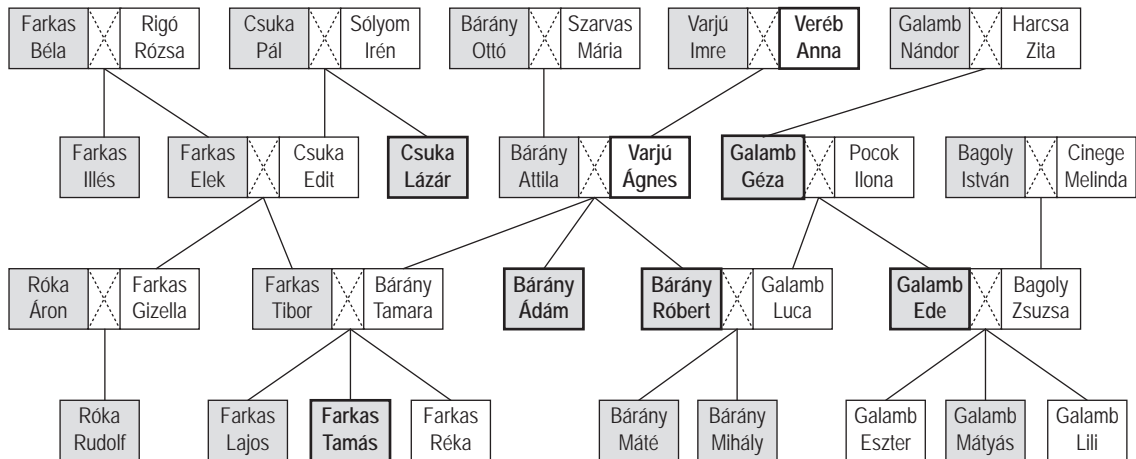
Farkas Béla
Rigó Rózsa
Csuka Pál
Sólyom Irén
Bárány Ottó
Szarvas Mária
Varjú Imre
**Veréb Anna**
Galamb Nándor
Harcsa Zita

Farkas Illés
Farkas Elek
Csuka Edit
**Csuka Lázár**
Bárány Attila
**Varjú Ágnes**
**Galamb Géza**
Pocok Ilona
Bagoly István
Cinege Melinda

Róka Áron
Farkas Gizella
Farkas Tibor
Bárány Tamara
**Bárány Ádám**
**Bárány Róbert**
Galamb Luca
**Galamb Ede**
Bagoly Zsuzsa

Róka Rudolf
Farkas Lajos
**Farkas Tamás**
Farkas Réka
Bárány Máté
Bárány Mihály
Galamb Eszter
Galamb Mátyás
Galamb Lili